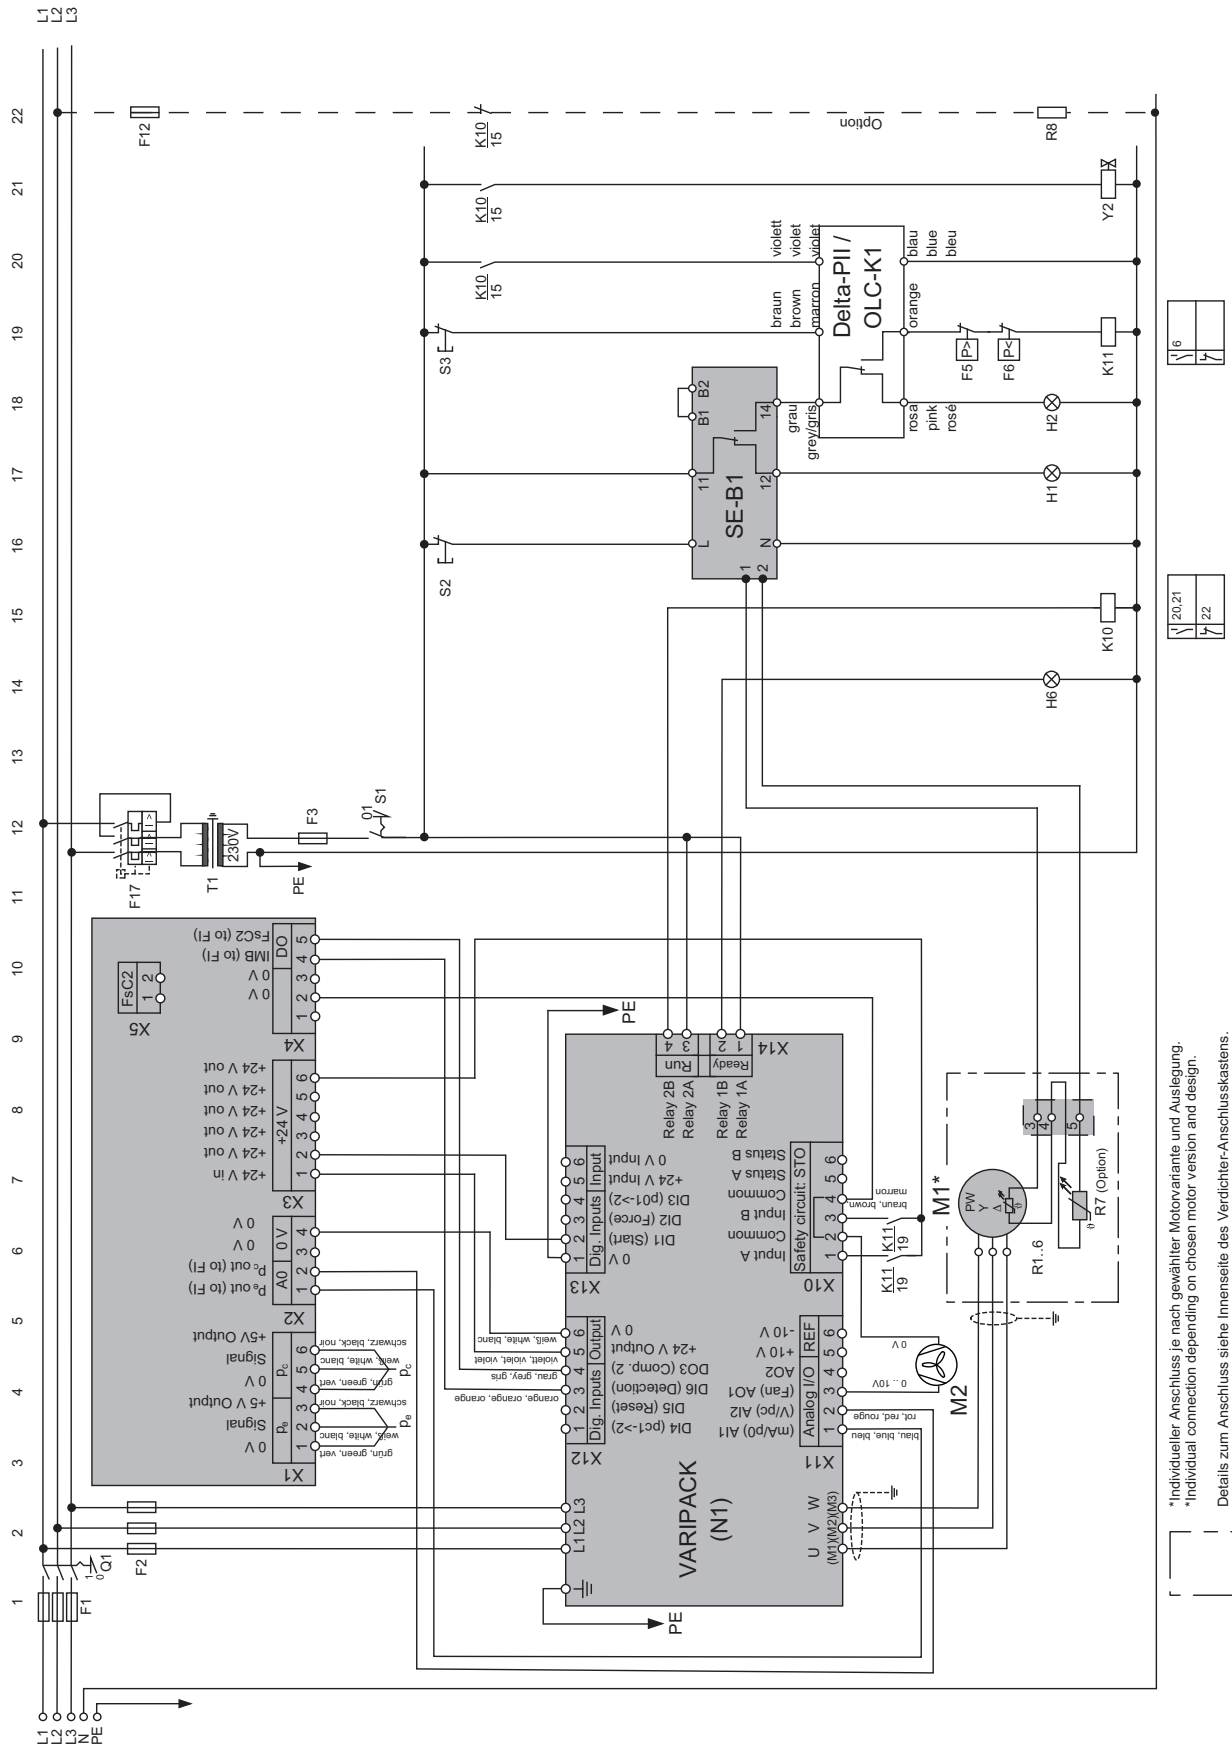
L1
L2
L3

1 2 3 4 5 6 7 8 9 10 11 12 13 14 15 16 17 18 19 20 21 22

L1
L2
L3
N
PE

F1
Q1
0 1
F2

VARIPACK
(N1)
L1 L2 L3
U V W
(M1)(M2)(M3)
PE

X1
$P_e$
1 0 V
2 Signal
3 +5 V Output
$P_c$
4 0 V
5 Signal
6 +5V Output

X2
A0
1 $P_e$ out (to FI)
2 $P_c$ out (to FI)
0V
3 0 V
4 0 V

X3
+24 V
1 +24 V in
2 +24 V out
3 +24 V out
4 +24 V out
5 +24 V out
6 +24 V out

X4
1 0 V
2 0 V
3 0 V
DO
4 IMB (to FI)
5 FsC2 (to FI)

X5
FsC2
1 2

grün, green, vert
weiß, white, blanc
schwarz, black, noir
grün, green, vert
weiß, white, blanc
schwarz, black, noir

X12
Dig. Inputs
1 DI4 (pc1->2)
2 DI5 (Reset)
3 DI6 (Detection)
Output
4 DO3 (Comp. 2)
5 +24 V Output
6 0 V

orange, orange, orange
grau, grey, gris
violett, violet, violet
weiß, white, blanc

X13
Dig. Inputs
1 0 V
2 DI1 (Start)
3 DI2 (Force)
4 DI3 (p01->2)
Input
5 +24 V Input
6 0 V Input

X14
Run
Relay 2B 4
Relay 2A 3
Ready
Relay 1B 2
Relay 1A 1

PE

X11
Analog I/O
1 (mA/p0) AI1
2 (V/pc) AI2
3 (Fan) AO1
4 AO2
REF
5 +10 V
6 -10 V

blau, blue, bleu
rot, red, rouge
0 .. 10V
0 V
M2

X10
Safety circuit: STO
1 Input A
2 Common
3 Input B
4 Common
5 Status A
6 Status B

K11
19
K11
19
braun, brown
marron

M1*
PW
Y
Δ
R1..6
R7 (Option)
3 4 5

F17
T1
230V
PE
F3
S1
01

S2
S3
SE-B1
L 11 B1 B2 14 12 N
1 2
grau
grey/gris

K10
15
K10
15
K10
15

braun
brown
marron
violett
violet
violet
Delta-PII /
OLC-K1
blau
blue
bleu
orange
rosa
pink
rosé

F5 P>
F6 P<

F12
Option
R8
Y2
K11
H2
H1
K10
H6

20,21
22
6

*Individueller Anschluss je nach gewählter Motorvariante und Auslegung.
*Individual connection depending on chosen motor version and design.
Details zum Anschluss siehe Innenseite des Verdichter-Anschlusskastens.